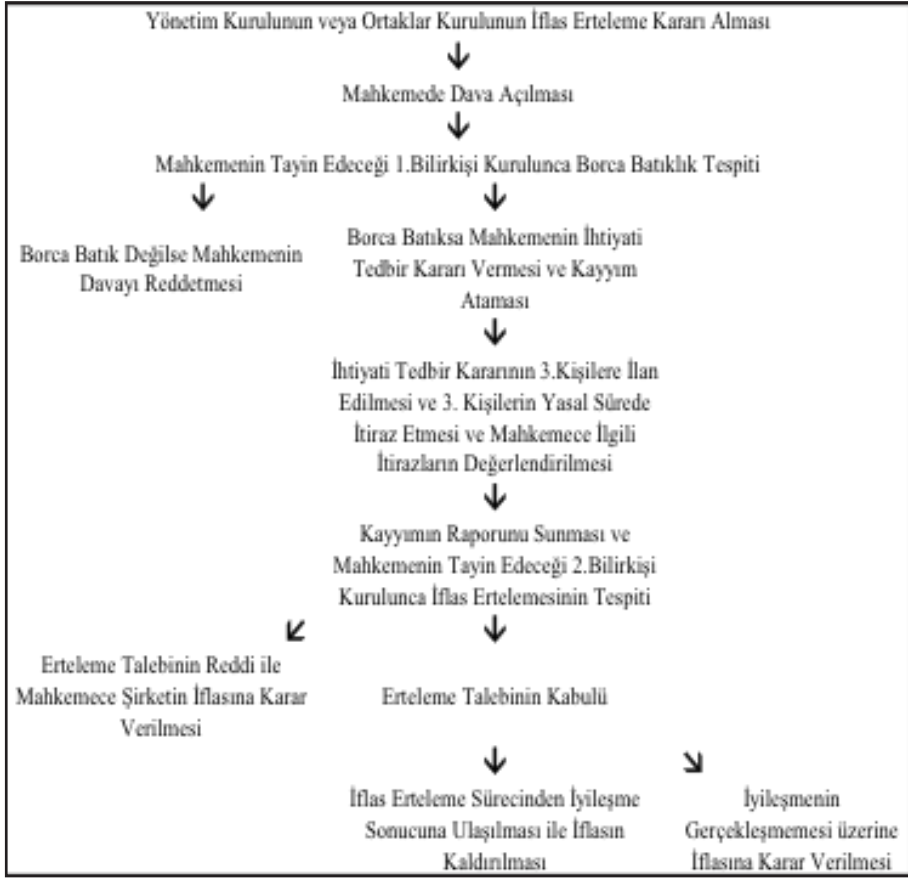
Yönetim Kurulunun veya Ortaklar Kurulunun İflas Erteleme Kararı Alması

Mahkemede Dava Açılması

Mahkemenin Tayin Edeceği 1.Bilirkişi Kurulunca Borca Batıklık Tespiti

Borca Batık Değilse Mahkemenin Davayı Reddetmesi

Borca Batıksa Mahkemenin İhtiyati Tedbir Kararı Vermesi ve Kayyım Ataması

İhtiyati Tedbir Kararının 3.Kişilere İlan Edilmesi ve 3. Kişilerin Yasal Sürede İtiraz Etmesi ve Mahkemece İlgili İtirazların Değerlendirilmesi

Kayyımın Raporunu Sunması ve Mahkemenin Tayin Edeceği 2.Bilirkişi Kurulunca İflas Ertelemesinin Tespiti

Erteleme Talebinin Reddi ile Mahkemece Şirketin İflasına Karar Verilmesi

Erteleme Talebinin Kabulü

İflas Erteleme Sürecinden İyileşme Sonucuna Ulaşılması ile İflasın Kaldırılması

İyileşmenin Gerçekleşmemesi üzerine İflasına Karar Verilmesi